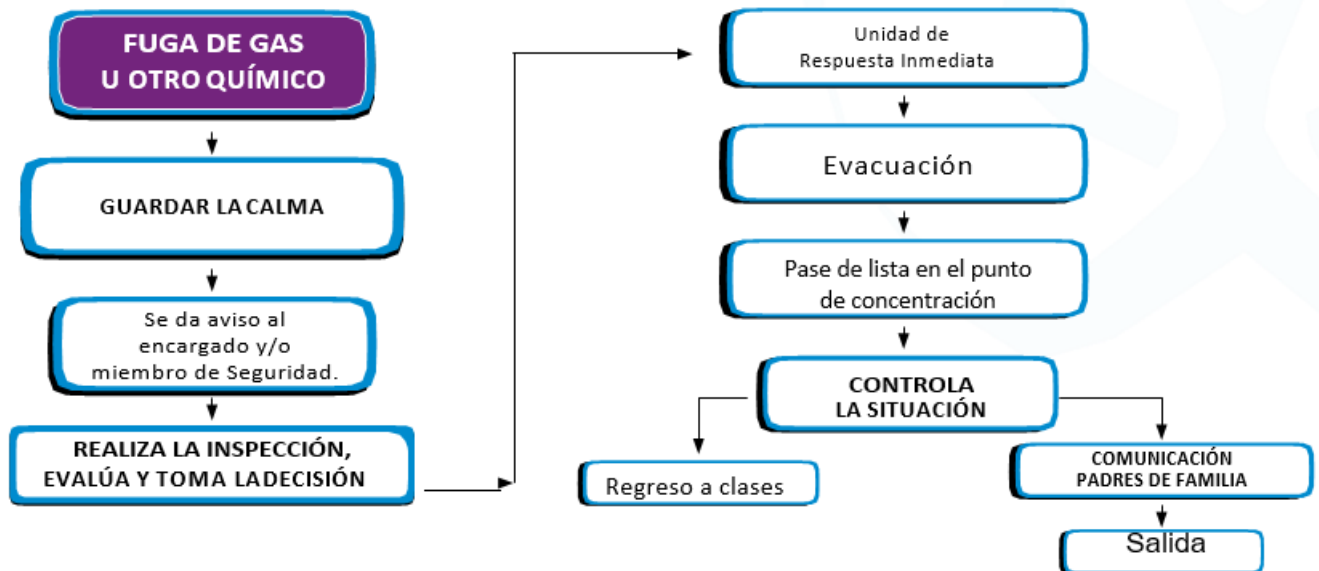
FUGA DE GAS U OTRO QUÍMICO

GUARDAR LACALMA

Se da aviso al encargado y/o miembro de Seguridad.

REALIZA LA INSPECCIÓN, EVALÚA Y TOMA LADECISIÓN

Unidad de Respuesta Inmediata

Evacuación

Pase de lista en el punto de concentración

CONTROLA LA SITUACIÓN

Regreso a clases

COMUNICACIÓN PADRES DE FAMILIA

Salida